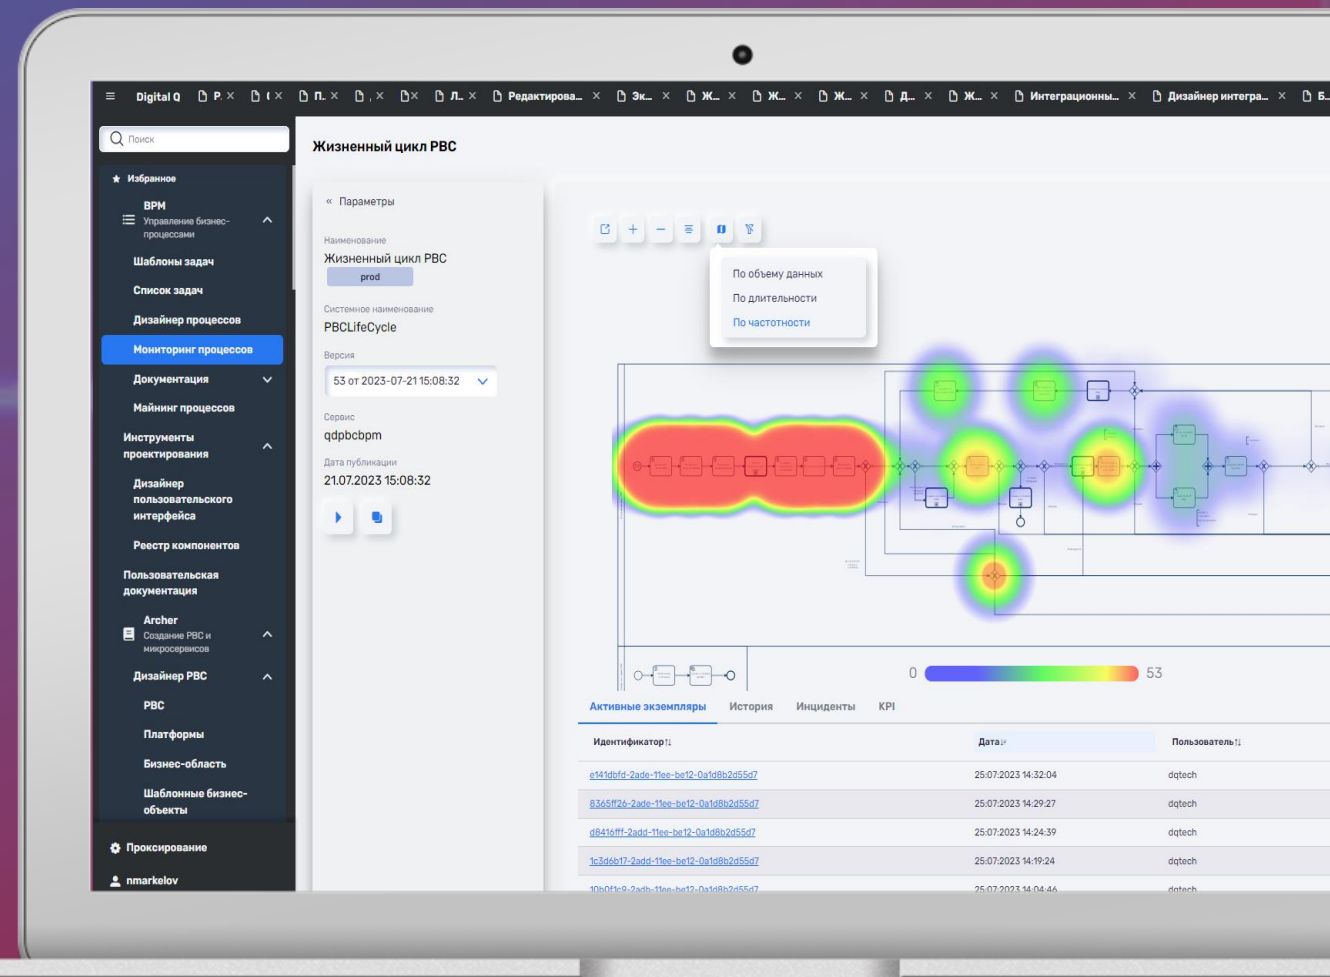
Digital Q P. × ( × П. × , × × Л. × Редактирова... × Эк... × Ж... × Ж... × Ж... × Д... × Ж... × Интеграционны... × Дизайнер интегра... × Б...

Поиск

Избранное

BPM
Управление бизнес-процессами

Шаблоны задач

Список задач

Дизайнер процессов

Мониторинг процессов

Документация

Майнинг процессов

Инструменты проектирования

Дизайнер пользовательского интерфейса

Реестр компонентов

Пользовательская документация

Archer
Создание PBC и микросервисов

Дизайнер PBC

PBC

Платформы

Бизнес-область

Шаблонные бизнес-объекты

Проксирование

nmarkelov

Жизненный цикл PBC

« Параметры

Наименование
Жизненный цикл PBC
prod

Системное наименование
PBCLifeCycle

Версия
53 от 2023-07-21 15:08:32

Сервис
qdpbcbpm

Дата публикации
21.07.2023 15:08:32

По объему данных
По длительности
По частотности

0 53

Активные экземпляры История Инциденты KPI

| Идентификатор | Дата | Пользователь |
|---|---|---|
| e141dbfd-2ade-11ee-be12-0a1d8b2d55d7 | 25.07.2023 14:32:04 | dqtech |
| 8365ff26-2ade-11ee-be12-0a1d8b2d55d7 | 25.07.2023 14:29:27 | dqtech |
| d8416fff-2add-11ee-be12-0a1d8b2d55d7 | 25.07.2023 14:24:39 | dqtech |
| 1c3d6b17-2add-11ee-be12-0a1d8b2d55d7 | 25.07.2023 14:19:24 | dqtech |
| 10b0f1c9-2adb-11ee-be12-0a1d8b2d55d7 | 25.07.2023 14:04:46 | dqtech |